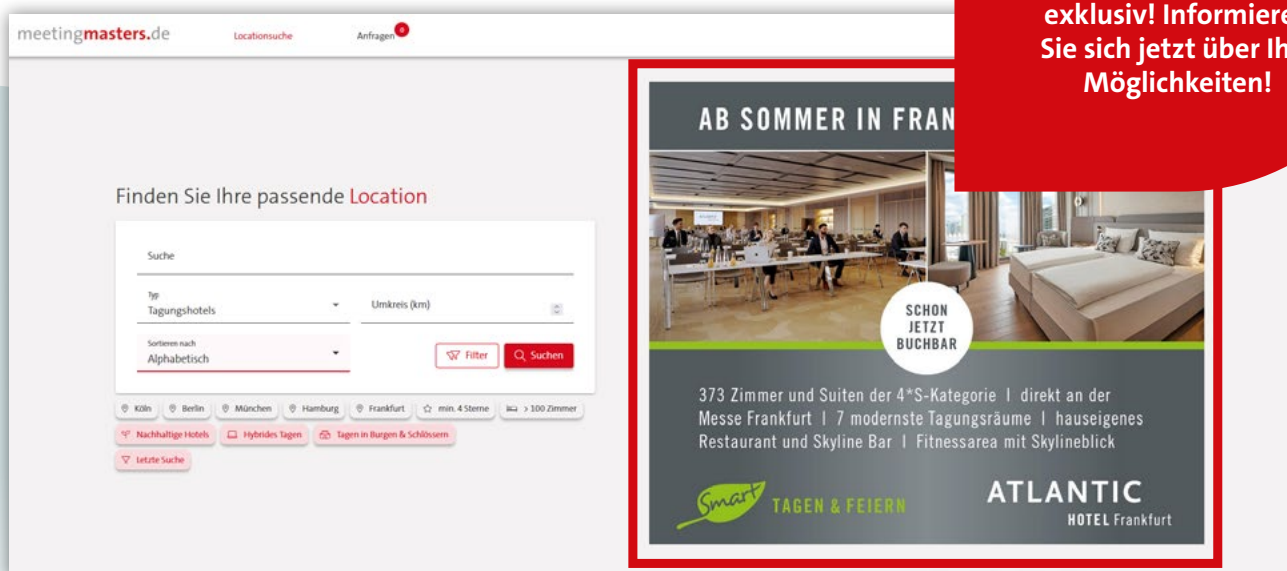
meetingmasters.de Locationsuche Anfragen 0

exklusiv! Informiere
Sie sich jetzt über Ih
Möglichkeiten!

Finden Sie Ihre passende Location

Suche

Typ
Tagungshotels

Umkreis (km)

Sortieren nach
Alphabetisch

Filter Suchen

Köln Berlin München Hamburg Frankfurt min. 4 Sterne > 100 Zimmer

Nachhaltige Hotels Hybrides Tagen Tagen in Burgen & Schlössern

Letzte Suche

AB SOMMER IN FRAN

SCHON JETZT BUCHBAR

373 Zimmer und Suiten der 4*S-Kategorie | direkt an der Messe Frankfurt | 7 modernste Tagungsräume | hauseigenes Restaurant und Skyline Bar | Fitnessarea mit Skylineblick

Smart TAGEN & FEIERN

ATLANTIC
HOTEL Frankfurt